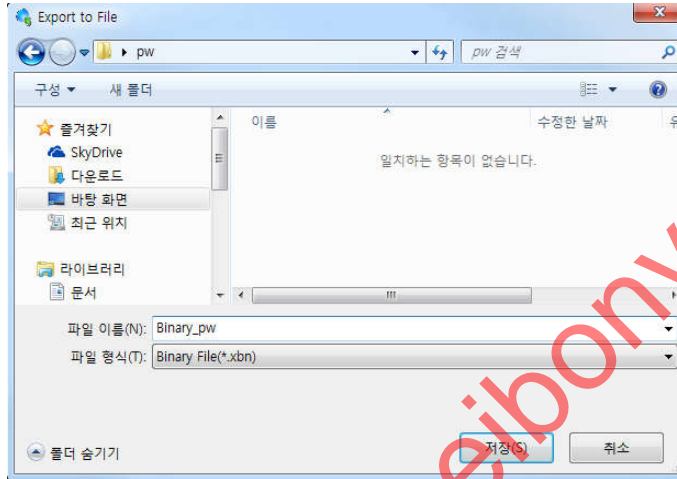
Export to File

pw

pw 검색

구성 ▾

새 폴더

즐겨찾기

SkyDrive

다운로드

바탕 화면

최근 위치

라이브러리

문서

이름

수정한 날짜

일치하는 항목이 없습니다.

파일 이름(N): Binary_pw

파일 형식(T): Binary File(*.xbn)

폴더 숨기기

저장(S)

취소

eibonv